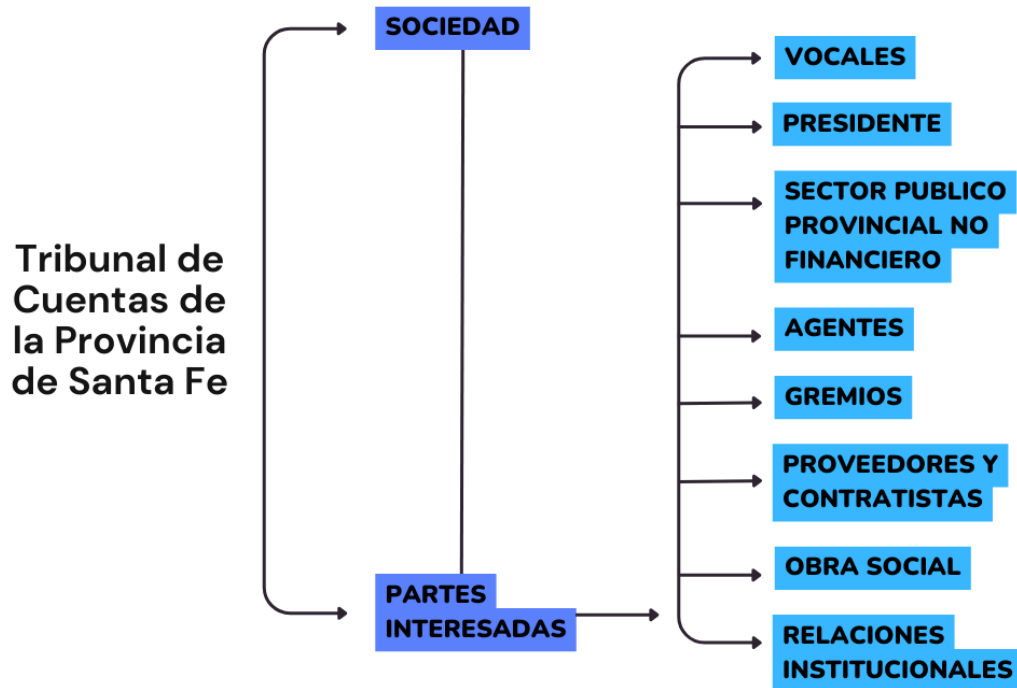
Tribunal de Cuentas de la Provincia de Santa Fe

SOCIEDAD

PARTES INTERESADAS

VOCALES

PRESIDENTE

SECTOR PUBLICO PROVINCIAL NO FINANCIERO

AGENTES

GREMIOS

PROVEEDORES Y CONTRATISTAS

OBRA SOCIAL

RELACIONES INSTITUCIONALES